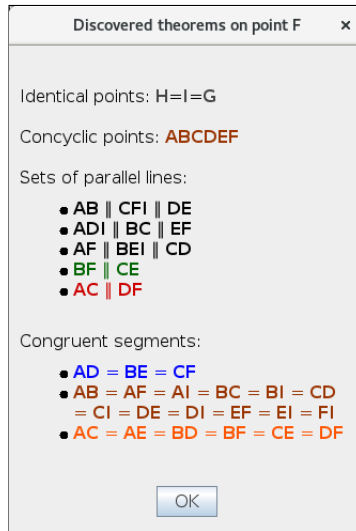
Discovered theorems on point F ×

Identical points: H=I=G

Concyclic points: ABCDEF

Sets of parallel lines:

- AB ∥ CFI ∥ DE
- ADI ∥ BC ∥ EF
- AF ∥ BEI ∥ CD
- BF ∥ CE
- AC ∥ DF

Congruent segments:

- AD = BE = CF
- AB = AF = AI = BC = BI = CD = CI = DE = DI = EF = EI = FI
- AC = AE = BD = BF = CE = DF

OK